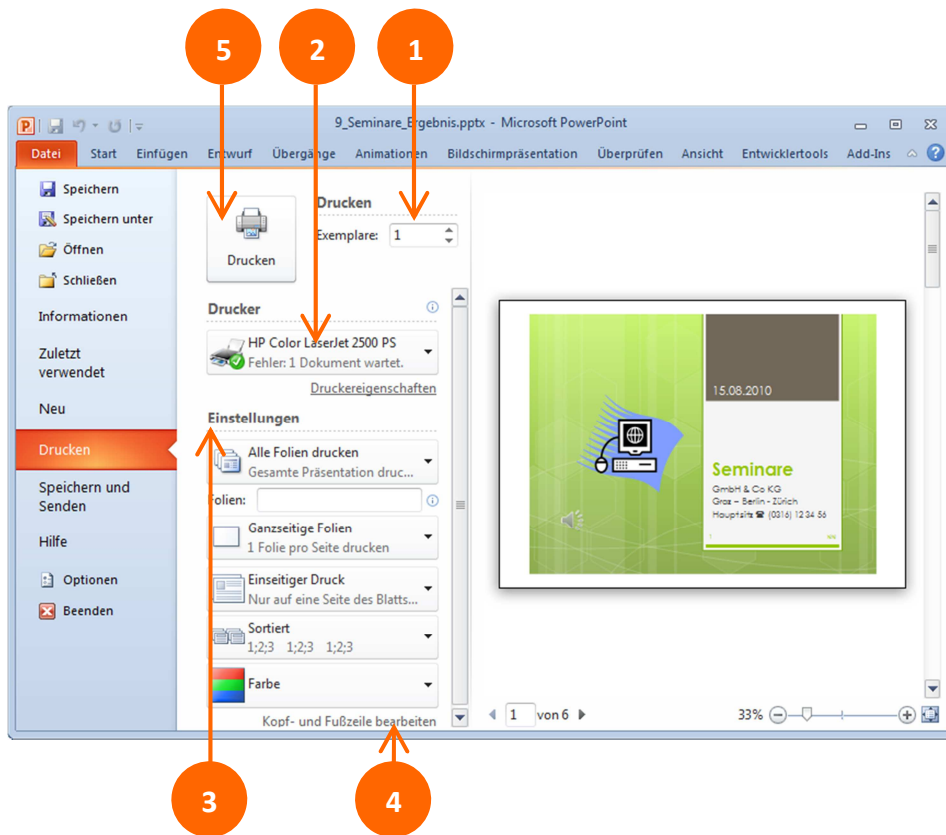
5 2 1

9_Seminare_Ergebnis.pptx - Microsoft PowerPoint

Datei Start Einfügen Entwurf Übergänge Animationen Bildschirmpräsentation Überprüfen Ansicht Entwicklertools Add-Ins

Speichern
Speichern unter
Öffnen
Schließen
Informationen
Zuletzt verwendet
Neu
Drucken
Speichern und Senden
Hilfe
Optionen
Beenden

Drucken
Drucken
Exemplare: 1

Drucker
HP Color LaserJet 2500 PS
Fehler: 1 Dokument wartet.
Druckereigenschaften

Einstellungen
Alle Folien drucken
Gesamte Präsentation druc...
Folien:
Ganzseitige Folien
1 Folie pro Seite drucken
Einseitiger Druck
Nur auf eine Seite des Blatts...
Sortiert
1;2;3 1;2;3 1;2;3
Farbe
Kopf- und Fußzeile bearbeiten

15.08.2010
Seminare
GmbH & Co KG
Graz – Berlin - Zürich
Hauptsitz ☎ (0316) 12 34 56

1 von 6
33%

3 4